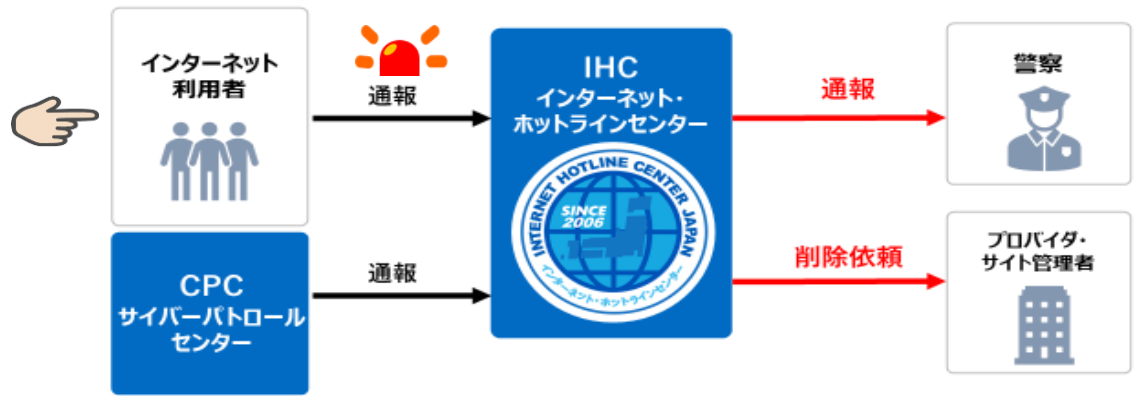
インターネット
利用者

通報

CPC
サイバーパトロール
センター

通報

IHC
インターネット・
ホットラインセンター

INTERNET HOTLINE CENTER JAPAN
SINCE 2006
インターネット・ホットラインセンター

通報

警察

削除依頼

プロバイダ・
サイト管理者